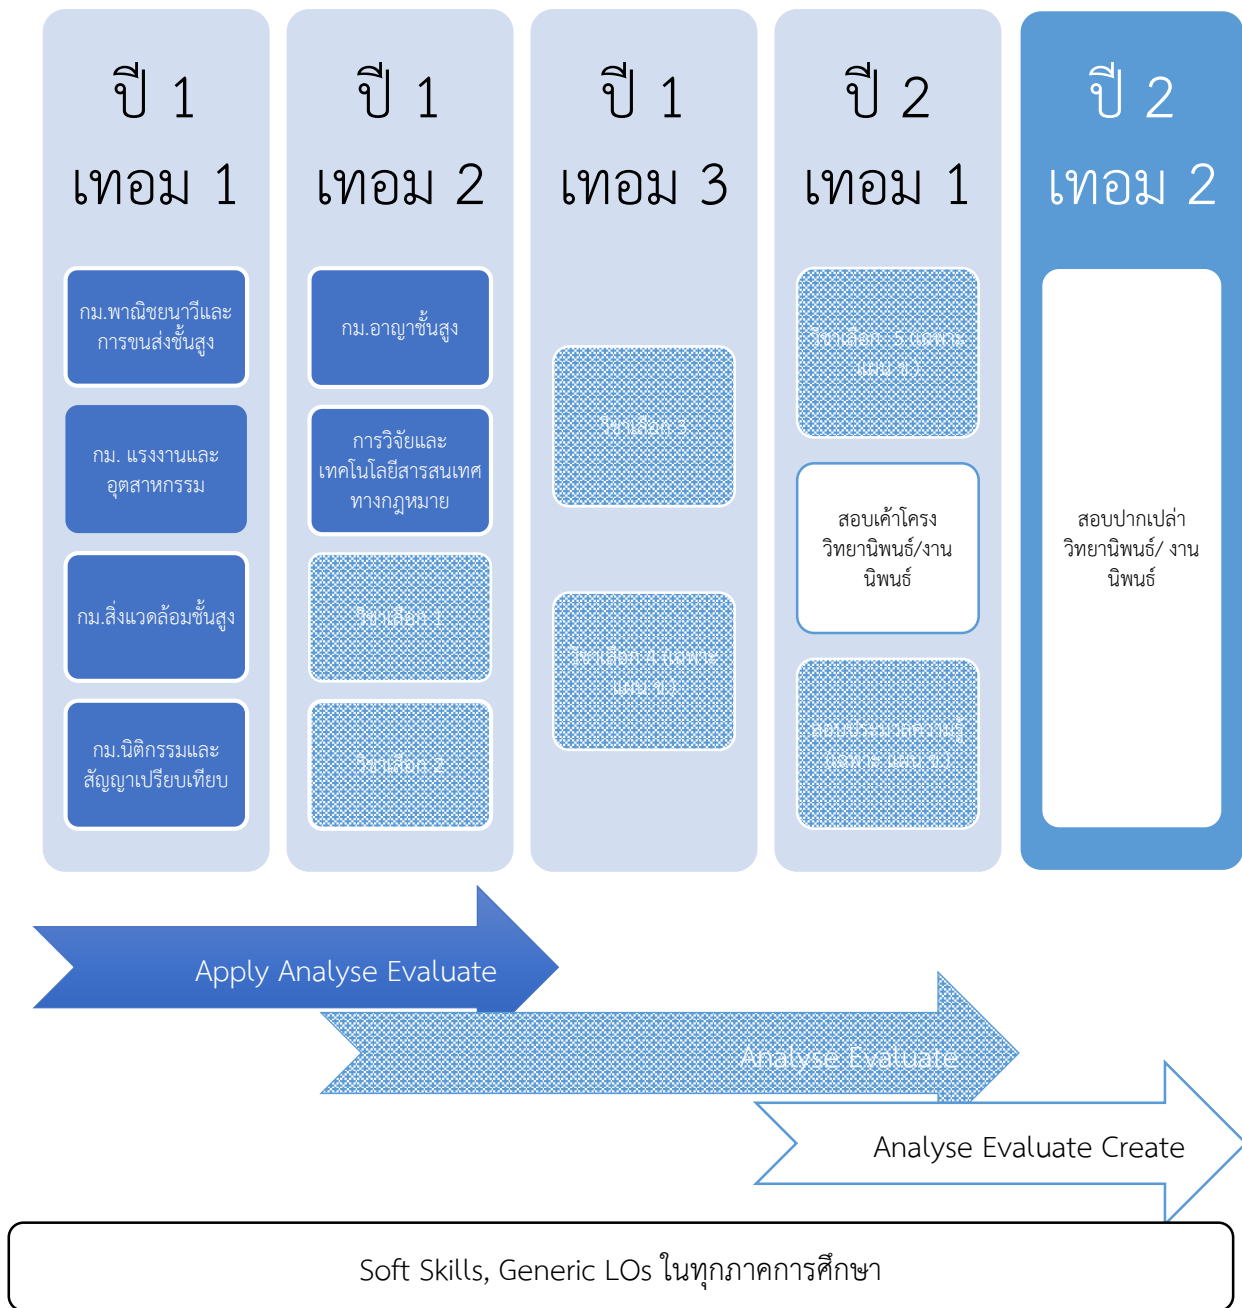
ปี 1
เทอม 1

กม.พาณิชยนาวีและการขนส่งชั้นสูง

กม. แรงงานและอุตสาหกรรม

กม.สิ่งแวดล้อมชั้นสูง

กม.นิติกรรมและสัญญาเปรียบเทียบ

ปี 1
เทอม 2

กม.อาญาชั้นสูง

การวิจัยและเทคโนโลยีสารสนเทศทางกฎหมาย

วิชาเลือก 1

วิชาเลือก 2

ปี 1
เทอม 3

วิชาเลือก 3

วิชาเลือก 4 (เฉพาะแผน ข.)

ปี 2
เทอม 1

วิชาเลือก 5 (เฉพาะแผน ข.)

สอบเค้าโครงวิทยานิพนธ์/งานนิพนธ์

สอบประมวลความรู้ (เฉพาะ แผน ข.)

ปี 2
เทอม 2

สอบปากเปล่าวิทยานิพนธ์/ งานนิพนธ์

Apply Analyse Evaluate

Analyse Evaluate

Analyse Evaluate Create

Soft Skills, Generic LOs ในทุกภาคการศึกษา